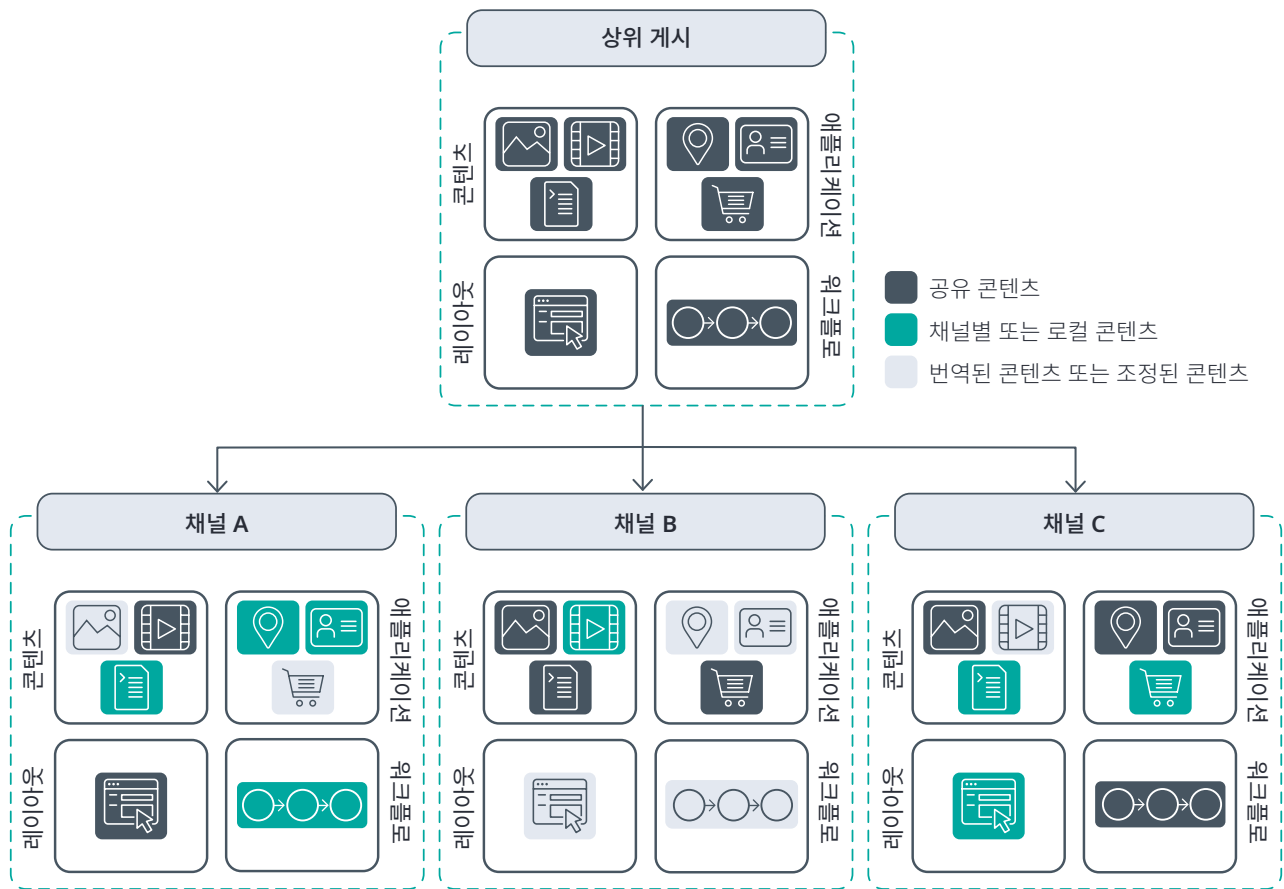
상위 게시

콘텐츠

애플리케이션

레이아웃

워크플로

공유 콘텐츠

채널별 또는 로컬 콘텐츠

번역된 콘텐츠 또는 조정된 콘텐츠

채널 A

콘텐츠

애플리케이션

레이아웃

워크플로

채널 B

콘텐츠

애플리케이션

레이아웃

워크플로

채널 C

콘텐츠

애플리케이션

레이아웃

워크플로